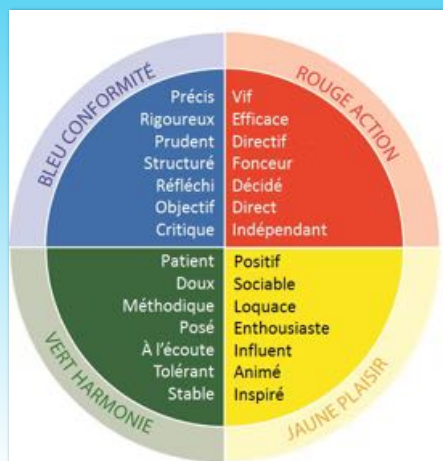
BLEU CONFORMITÉ

Précis
Rigoureux
Prudent
Structuré
Réfléchi
Objectif
Critique

ROUGE ACTION

Vif
Efficace
Directif
Fonceur
Décidé
Direct
Indépendant

VERT HARMONIE

Patient
Doux
Méthodique
Posé
À l'écoute
Tolérant
Stable

JAUNE PLAISIR

Positif
Sociable
Loquace
Enthousiaste
Influent
Animé
Inspiré